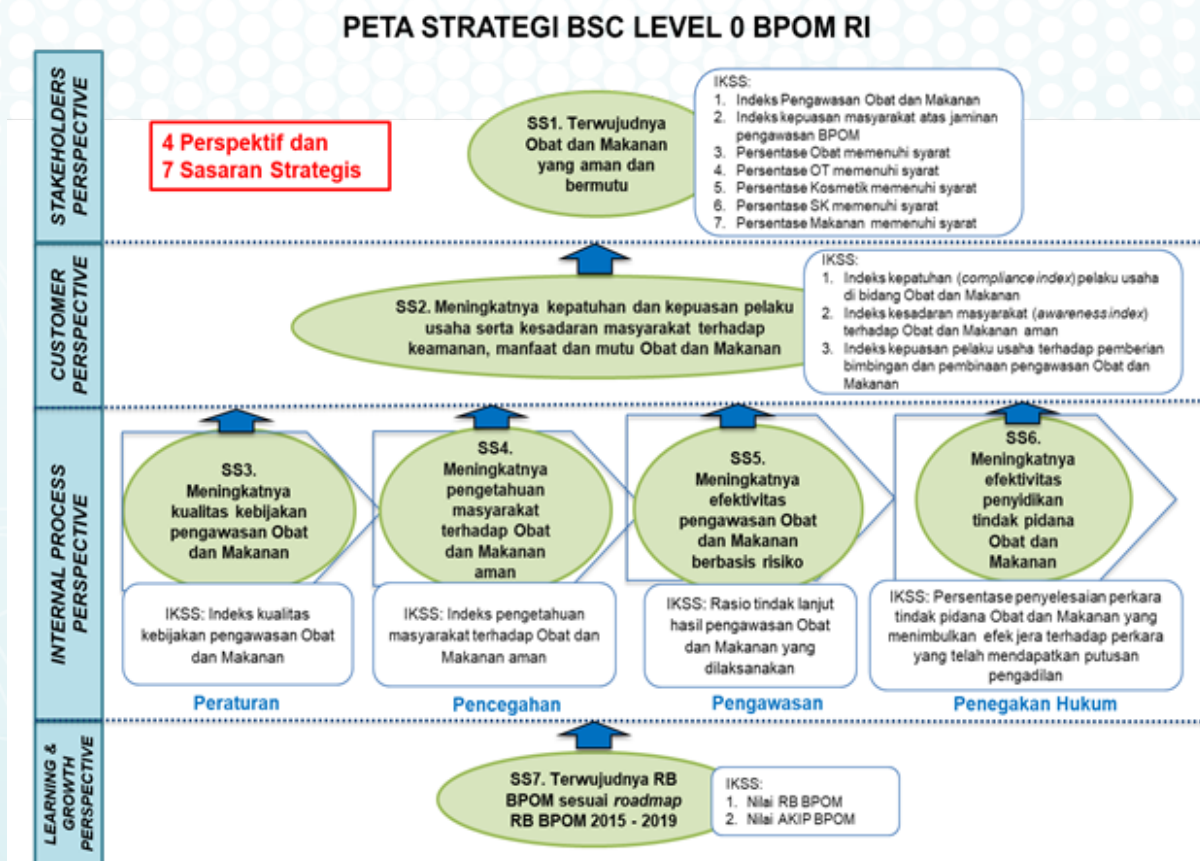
PETA STRATEGI BSC LEVEL 0 BPOM RI

STAKEHOLDERS PERSPECTIVE

4 Perspektif dan
7 Sasaran Strategis

SS1. Terwujudnya Obat dan Makanan yang aman dan bermutu

IKSS:
1. Indeks Pengawasan Obat dan Makanan
2. Indeks kepuasan masyarakat atas jaminan pengawasan BPOM
3. Persentase Obat memenuhi syarat
4. Persentase OT memenuhi syarat
5. Persentase Kosmetik memenuhi syarat
6. Persentase SK memenuhi syarat
7. Persentase Makanan memenuhi syarat

CUSTOMER PERSPECTIVE

SS2. Meningkatnya kepatuhan dan kepuasan pelaku usaha serta kesadaran masyarakat terhadap keamanan, manfaat dan mutu Obat dan Makanan

IKSS:
1. Indeks kepatuhan (*compliance index*) pelaku usaha di bidang Obat dan Makanan
2. Indeks kesadaran masyarakat (*awareness index*) terhadap Obat dan Makanan aman
3. Indeks kepuasan pelaku usaha terhadap pemberian bimbingan dan pembinaan pengawasan Obat dan Makanan

INTERNAL PROCESS PERSPECTIVE

SS3. Meningkatnya kualitas kebijakan pengawasan Obat dan Makanan

SS4. Meningkatnya pengetahuan masyarakat terhadap Obat dan Makanan aman

SS5. Meningkatnya efektivitas pengawasan Obat dan Makanan berbasis risiko

SS6. Meningkatnya efektivitas penyidikan tindak pidana Obat dan Makanan

IKSS: Indeks kualitas kebijakan pengawasan Obat dan Makanan

IKSS: Indeks pengetahuan masyarakat terhadap Obat dan Makanan aman

IKSS: Rasio tindak lanjut hasil pengawasan Obat dan Makanan yang dilaksanakan

IKSS: Persentase penyelesaian perkara tindak pidana Obat dan Makanan yang menimbulkan efek jera terhadap perkara yang telah mendapatkan putusan pengadilan

Peraturan

Pencegahan

Pengawasan

Penegakan Hukum

LEARNING & GROWTH PERSPECTIVE

SS7. Terwujudnya RB BPOM sesuai *roadmap* RB BPOM 2015 - 2019

IKSS:
1. Nilai RB BPOM
2. Nilai AKIP BPOM